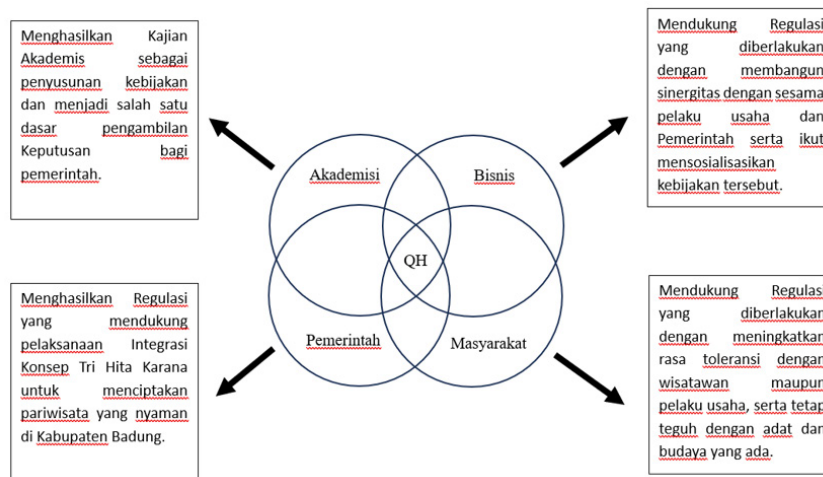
Menghasilkan Kajian Akademis sebagai penyusunan kebijakan dan menjadi salah satu dasar pengambilan Keputusan bagi pemerintah.

Mendukung Regulasi yang diberlakukan dengan membangun sinergitas dengan sesama pelaku usaha dan Pemerintah serta ikut mensosialisasikan kebijakan tersebut.

Akademisi

Bisnis

QH

Pemerintah

Masyarakat

Menghasilkan Regulasi yang mendukung pelaksanaan Integrasi Konsep Tri Hita Karana untuk menciptakan pariwisata yang nyaman di Kabupaten Badung.

Mendukung Regulasi yang diberlakukan dengan meningkatkan rasa toleransi dengan wisatawan maupun pelaku usaha, serta tetap teguh dengan adat dan budaya yang ada.